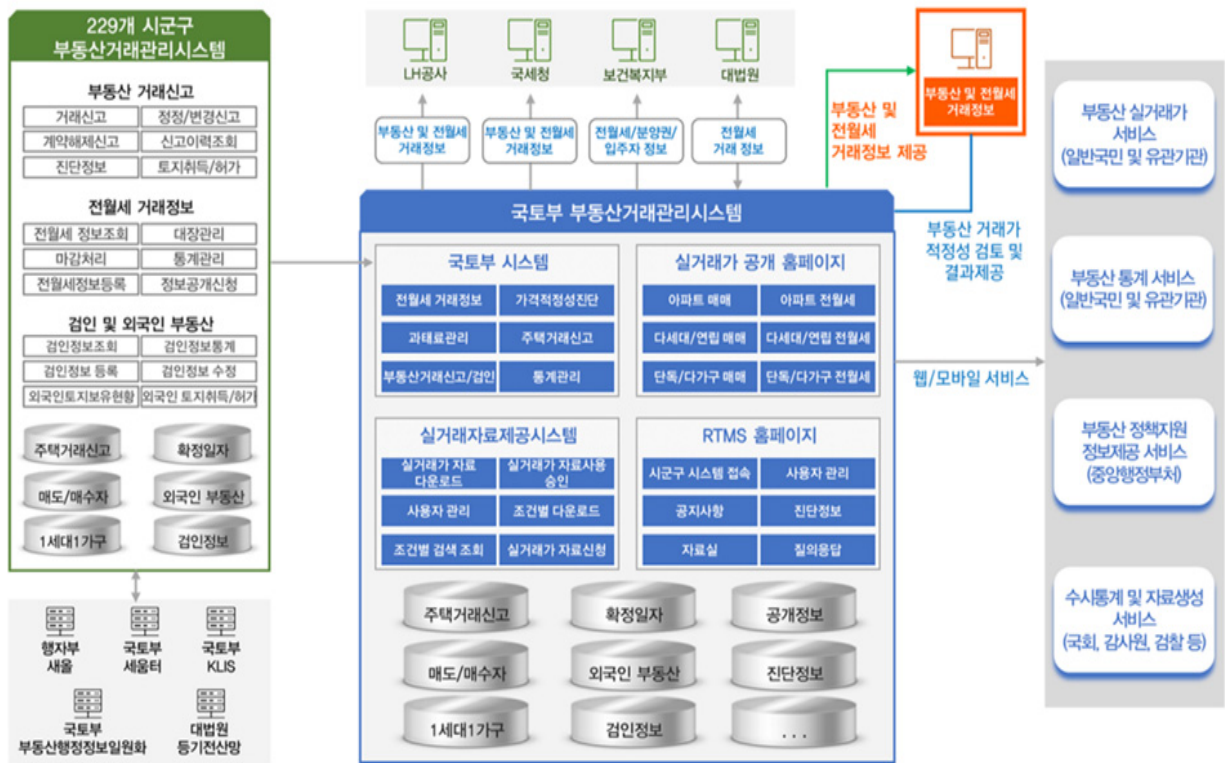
229개 시군구
부동산거래관리시스템

부동산 거래신고
거래신고 | 정정/변경신고
계약해제신고 | 신고이력조회
진단정보 | 토지취득/허가

전월세 거래정보
전월세 정보조회 | 대장관리
마감처리 | 통계관리
전월세정보등록 | 정보공개신청

검인 및 외국인 부동산
검인정보조회 | 검인정보통계
검인정보 등록 | 검인정보 수정
외국인토지보유현황 | 외국인 토지취득/허가

주택거래신고 | 확정일자
매도/매수자 | 외국인 부동산
1세대1가구 | 검인정보

행자부
새올
국토부
세움터
국토부
KLIS
국토부
부동산행정정보일원화
대법원
등기전산망

LH공사
국세청
보건복지부
대법원

부동산 및 전월세 거래정보
부동산 및 전월세 거래정보
전월세/분양권/입주자 정보
전월세 거래 정보

부동산 및 전월세 거래정보

부동산 및 전월세 거래정보 제공

국토부 부동산거래관리시스템

국토부 시스템
전월세 거래정보 | 가격적정성진단
과태료관리 | 주택거래신고
부동산거래신고/검인 | 통계관리

실거래가 공개 홈페이지
아파트 매매 | 아파트 전월세
다세대/연립 매매 | 다세대/연립 전월세
단독/다가구 매매 | 단독/다가구 전월세

실거래자료제공시스템
실거래가 자료 다운로드 | 실거래가 자료사용 승인
사용자 관리 | 조건별 다운로드
조건별 검색 조회 | 실거래가 자료신청

RTMS 홈페이지
시군구 시스템 접속 | 사용자 관리
공지사항 | 진단정보
자료실 | 질의응답

주택거래신고 | 확정일자 | 공개정보
매도/매수자 | 외국인 부동산 | 진단정보
1세대1가구 | 검인정보 | . . .

부동산 거래가 적정성 검토 및 결과제공

웹/모바일 서비스

부동산 실거래가 서비스
(일반국민 및 유관기관)

부동산 통계 서비스
(일반국민 및 유관기관)

부동산 정책지원 정보제공 서비스
(중앙행정부처)

수시통계 및 자료생성 서비스
(국회, 감사원, 검찰 등)